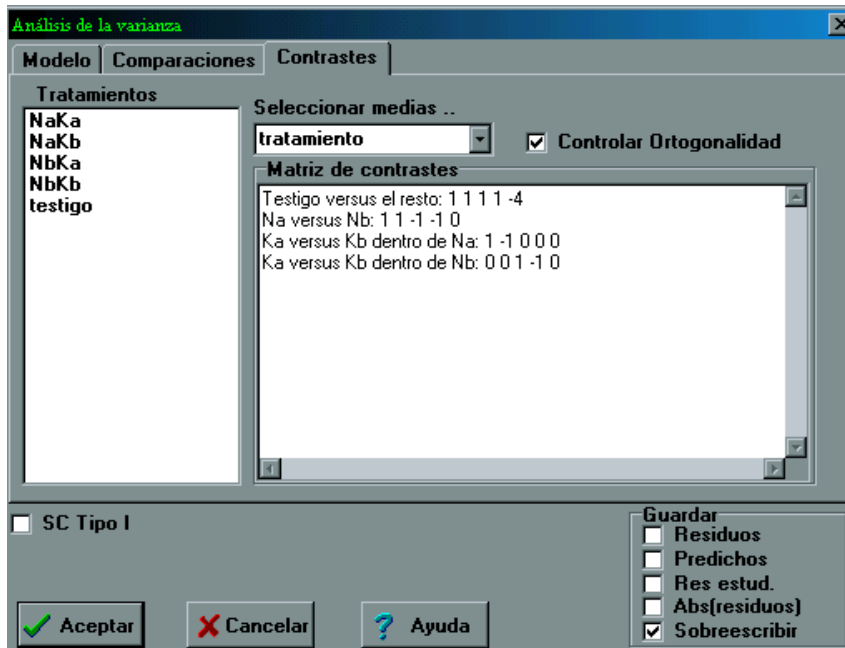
Análisis de la varianza

Modelo | Comparaciones | Contrastes

Tratamientos
NaKa
NaKb
NbKa
NbKb
testigo

Seleccionar medias ..
tratamiento

Controlar Ortogonalidad

Matriz de contrastes
Testigo versus el resto: 1 1 1 1 -4
Na versus Nb: 1 1 -1 -1 0
Ka versus Kb dentro de Na: 1 -1 0 0 0
Ka versus Kb dentro de Nb: 0 0 1 -1 0

SC Tipo I

Guardar
Residuos
Predichos
Res estud.
Abs(residuos)
Sobreescribir

Aceptar
Cancelar
Ayuda